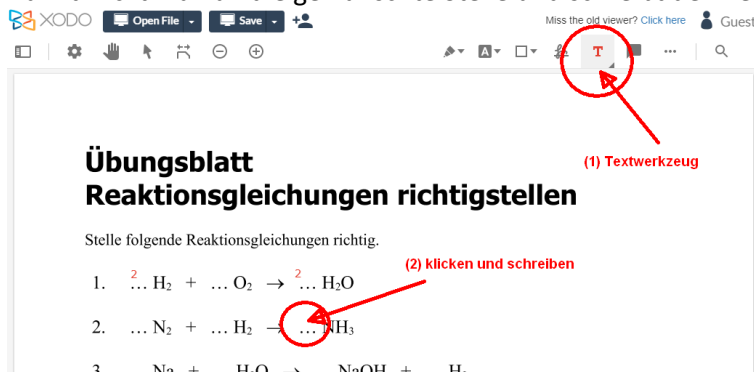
XODO Open File Save

Miss the old viewer? Click here Guest

T

(1) Textwerkzeug

Übungsblatt
Reaktionsgleichungen richtigstellen

Stelle folgende Reaktionsgleichungen richtig.

(2) klicken und schreiben

1. $^{2}$… $H_2$ + … $O_2$ → $^{2}$… $H_2O$

2. … $N_2$ + … $H_2$ → … $NH_3$

3. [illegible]